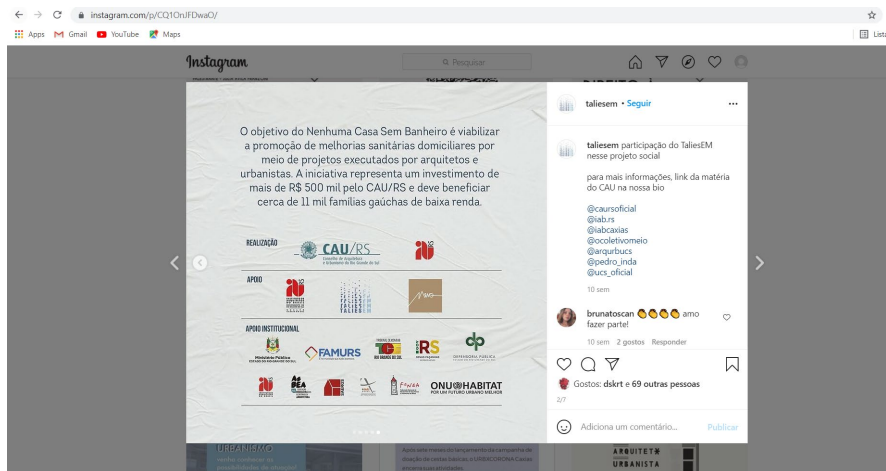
instagram.com/p/CQ1OnJFDwaO/

Apps Gmail YouTube Maps

Lista

Instagram

Pesquisar

O objetivo do Nenhuma Casa Sem Banheiro é viabilizar a promoção de melhorias sanitárias domiciliares por meio de projetos executados por arquitetos e urbanistas. A iniciativa representa um investimento de mais de R$ 500 mil pelo CAU/RS e deve beneficiar cerca de 11 mil famílias gaúchas de baixa renda.

REALIZAÇÃO

CAU/RS
Conselho de Arquitetura e Urbanismo do Rio Grande do Sul

APOIO

APOIO INSTITUCIONAL

Ministério Público

FAMURS

RS

DEFENSORIA PÚBLICA

ONU HABITAT
POR UM FUTURO URBANO MELHOR

taliesem • Seguir

taliesem participação do TaliesEM nesse projeto social

para mais informações, link da matéria do CAU na nossa bio

@caursoficial
@iab.rs
@iabcaxias
@ocoletivomeio
@arqurbucs
@pedro_inda
@ucs_oficial

10 sem

brunatoscan 👏👏👏👏 amo fazer parte!

10 sem 2 gostos Responder

Gostos: dskrt e 69 outras pessoas

2/7

Adiciona um comentário...

Publicar

URBANISMO

ARQUITETURA
URBANISTA